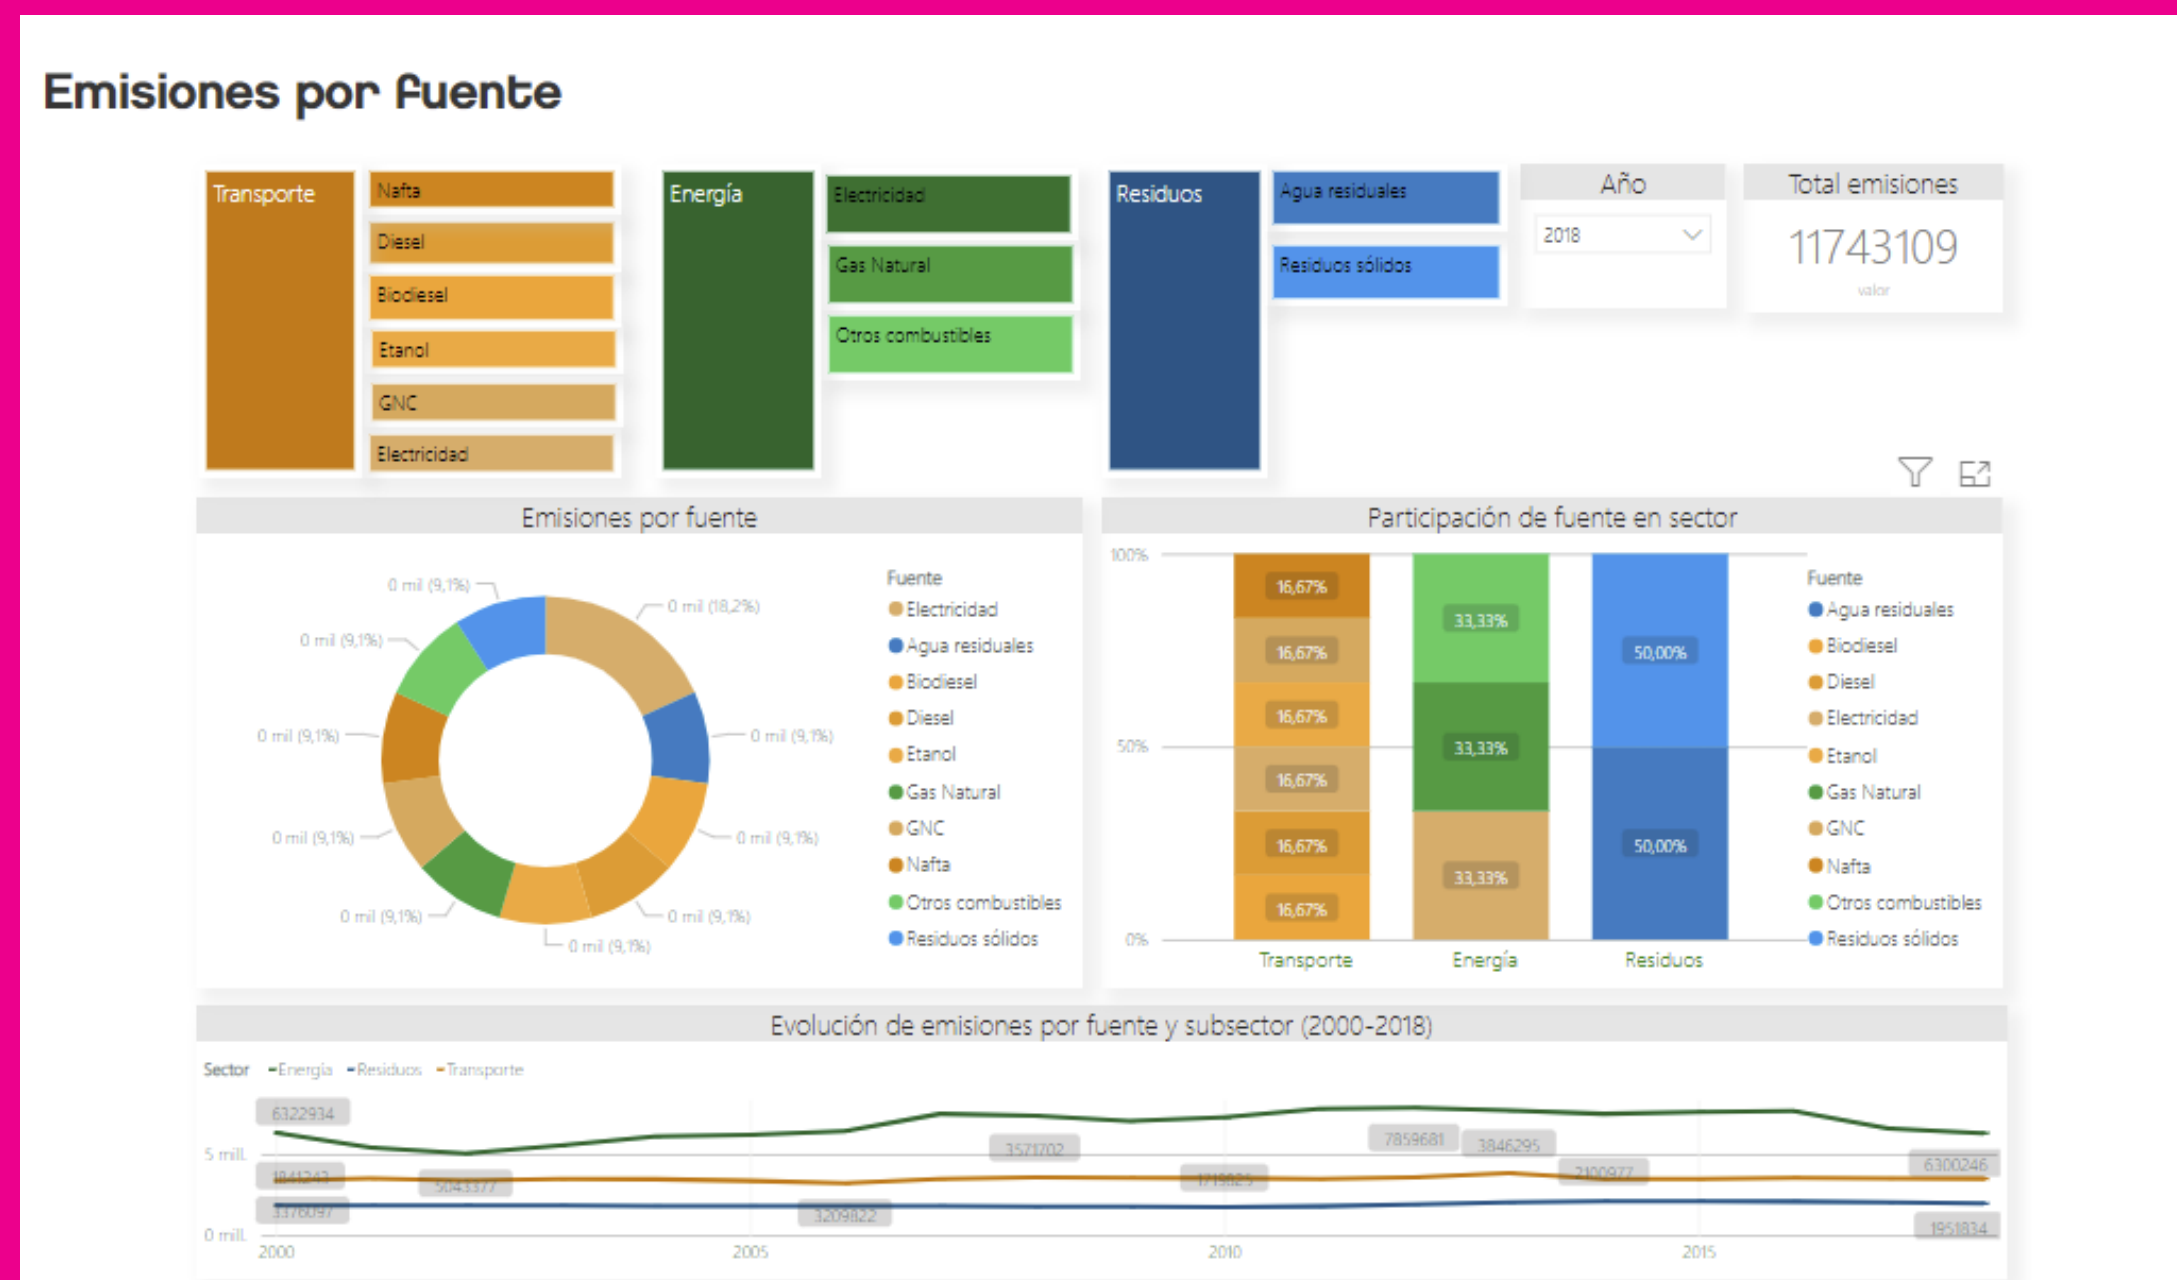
Emisiones por fuente

Transporte
Nafta
Diesel
Biodiesel
Etanol
GNC
Electricidad

Energía
Electricidad
Gas Natural
Otros combustibles

Residuos
Agua residuales
Residuos sólidos

Año
2018

Total emisiones
11743109
valor

Emisiones por fuente

0 mil (9,1%)
0 mil (18,2%)
0 mil (9,1%)
0 mil (9,1%)
0 mil (9,1%)
0 mil (9,1%)
0 mil (9,1%)
0 mil (9,1%)
0 mil (9,1%)
0 mil (9,1%)

Fuente
Electricidad
Agua residuales
Biodiesel
Diesel
Etanol
Gas Natural
GNC
Nafta
Otros combustibles
Residuos sólidos

Participación de fuente en sector

100%
50%
0%
16,67%
16,67%
16,67%
16,67%
16,67%
16,67%
33,33%
33,33%
33,33%
50,00%
50,00%
Transporte
Energía
Residuos

Fuente
Agua residuales
Biodiesel
Diesel
Electricidad
Etanol
Gas Natural
GNC
Nafta
Otros combustibles
Residuos sólidos

Evolución de emisiones por fuente y subsector (2000-2018)

Sector
Energía
Residuos
Transporte

5 mill.
0 mill.
6322934
1841243
3376097
5043377
3571702
3209822
1719825
7859681
3846295
2100977
6300246
1951834
2000
2005
2010
2015